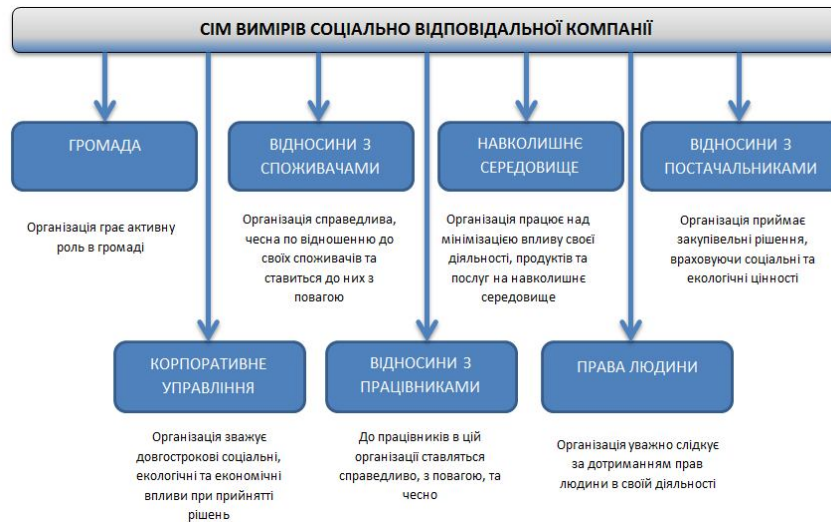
СІМ ВИМІРІВ СОЦІАЛЬНО ВІДПОВІДАЛЬНОЇ КОМПАНІЇ

ГРОМАДА

Організація грає активну роль в громаді

ВІДНОСИНИ З СПОЖИВАЧАМИ

Організація справедлива, чесна по відношенню до своїх споживачів та ставиться до них з повагою

НАВКОЛИШНЄ СЕРЕДОВИЩЕ

Організація працює над мінімізацією впливу своєї діяльності, продуктів та послуг на навколишнє середовище

ВІДНОСИНИ З ПОСТАЧАЛЬНИКАМИ

Організація приймає закупівельні рішення, враховуючи соціальні та екологічні цінності

КОРПОРАТИВНЕ УПРАВЛІННЯ

Організація зважує довгострокові соціальні, екологічні та економічні впливи при прийнятті рішень

ВІДНОСИНИ З ПРАЦІВНИКАМИ

До працівників в цій організації ставляться справедливо, з повагою, та чесно

ПРАВА ЛЮДИНИ

Організація уважно слідкує за дотриманням прав людини в своїй діяльності